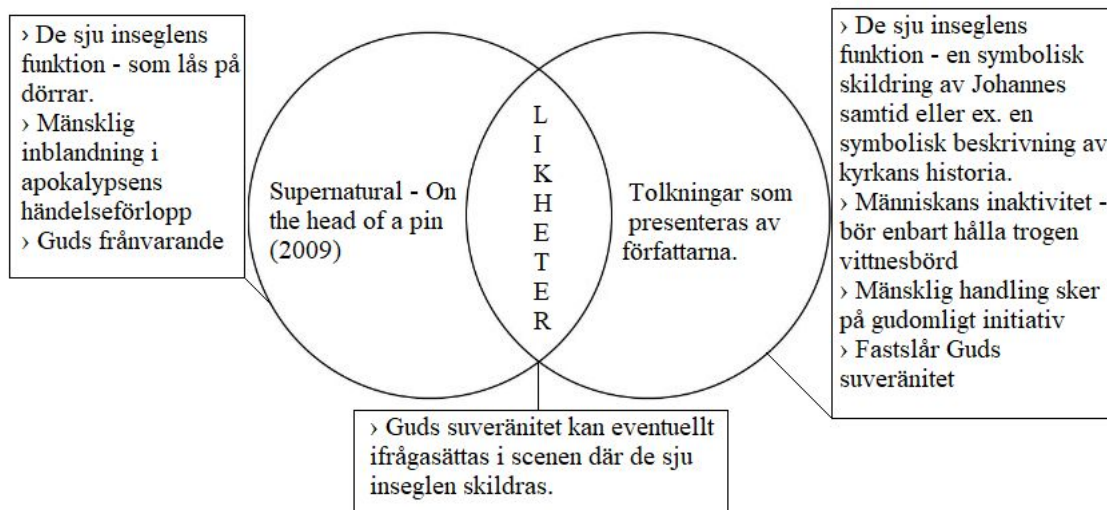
› De sju inseglens funktion - som lås på dörrar.
› Mänsklig inblandning i apokalypsens händelseförlopp
› Guds frånvarande

Supernatural - On the head of a pin (2009)

L
I
K
H
E
T
E
R

Tolkningar som presenteras av författarna.

› De sju inseglens funktion - en symbolisk skildring av Johannes samtid eller ex. en symbolisk beskrivning av kyrkans historia.
› Människans inaktivitet - bör enbart hålla trogen vittnesbörd
› Mänsklig handling sker på gudomligt initiativ
› Fastslår Guds suveränitet

› Guds suveränitet kan eventuellt ifrågasättas i scenen där de sju inseglen skildras.